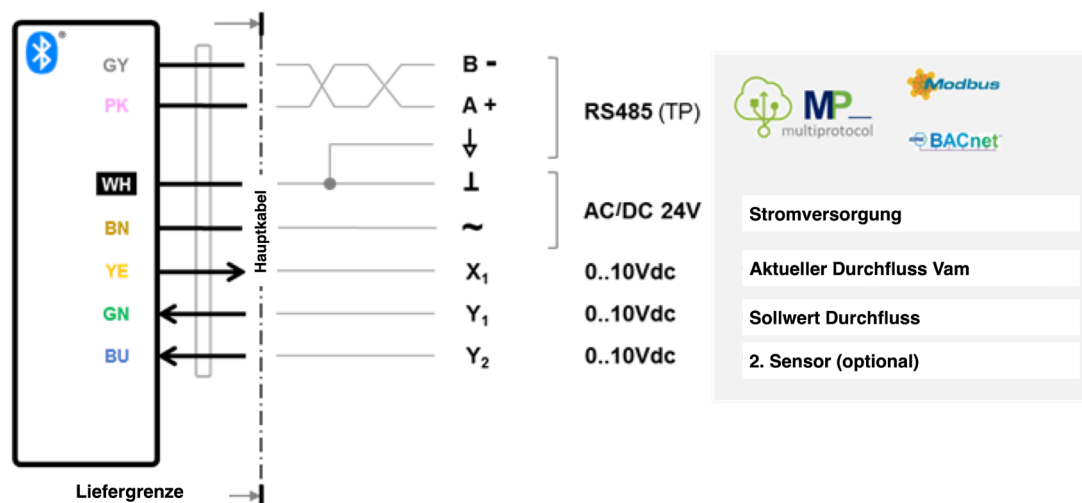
GY
PK
WH
BN
YE
GN
BU

Hauptkabel

B -
A +
⏚
⊥
~
$X_1$
$Y_1$
$Y_2$

RS485 (TP)

AC/DC 24V

0..10Vdc
0..10Vdc
0..10Vdc

MP_ multiprotocol

Modbus

BACnet

Stromversorgung

Aktueller Durchfluss Vam

Sollwert Durchfluss

2. Sensor (optional)

Liefergrenze